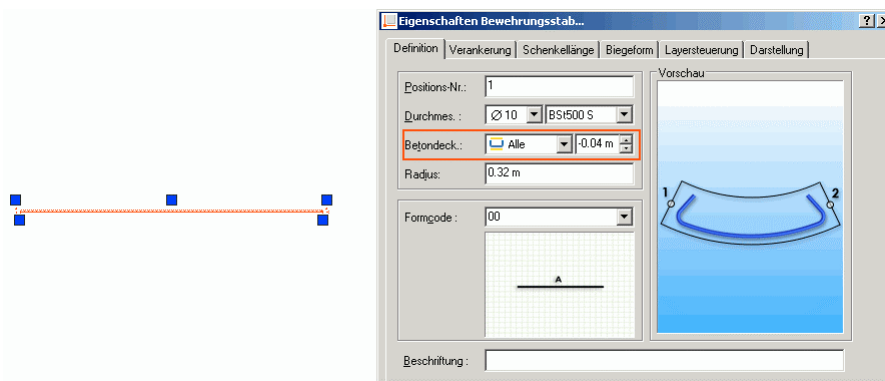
Eigenschaften Bewehrungsstab...

?

Definition | Verankerung | Schenkellänge | Biegeform | Layersteuerung | Darstellung

Positions-Nr.: 1

Durchmes. : Ø 10 BSt500 S

Betondeck.: Alle -0.04 m

Radius: 0.32 m

Vorschau

1

2

Formcode : 00

A

Beschriftung :